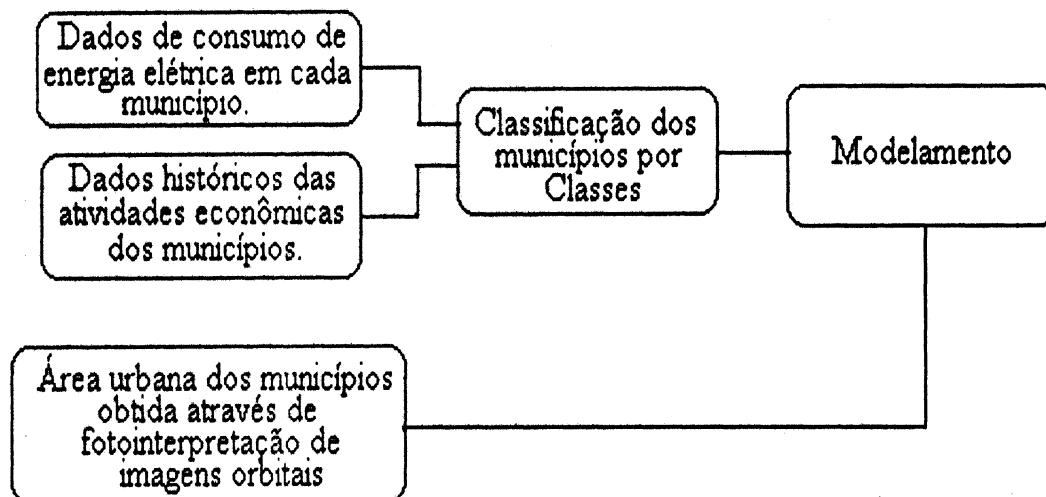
Dados de consumo de energia elétrica em cada municipio.

Dados históricos das atividades econômicas dos municípios.

Classificação dos municípios por Classes

Modelamento

Área urbana dos municípios obtida através de fotointerpretação de imagens orbitais